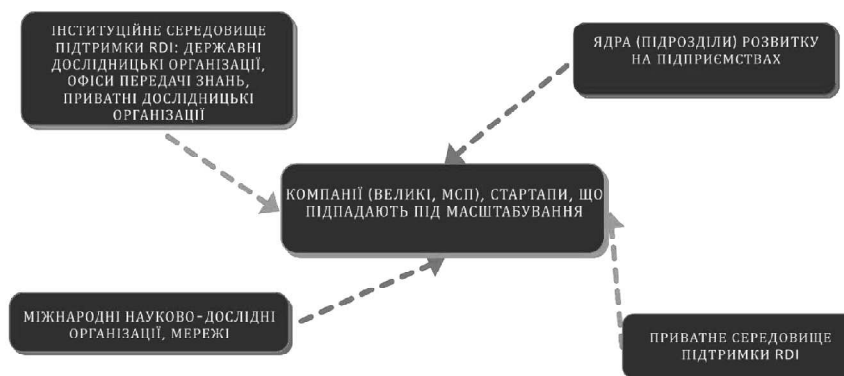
ІНСТИТУЦІЙНЕ СЕРЕДОВИЩЕ ПІДТРИМКИ RDI: ДЕРЖАВНІ ДОСЛІДНИЦЬКІ ОРГАНІЗАЦІЇ, ОФІСИ ПЕРЕДАЧІ ЗНАНЬ, ПРИВАТНІ ДОСЛІДНИЦЬКІ ОРГАНІЗАЦІЇ

ЯДРА (ПІДРОЗДІЛИ) РОЗВИТКУ НА ПІДПРИЄМСТВАХ

КОМПАНІЇ (ВЕЛИКІ, МСП), СТАРТАПИ, ЩО ПІДПАДАЮТЬ ПІД МАСШТАБУВАННЯ

МІЖНАРОДНІ НАУКОВО-ДОСЛІДНІ ОРГАНІЗАЦІЇ, МЕРЕЖІ

ПРИВАТНЕ СЕРЕДОВИЩЕ ПІДТРИМКИ RDI